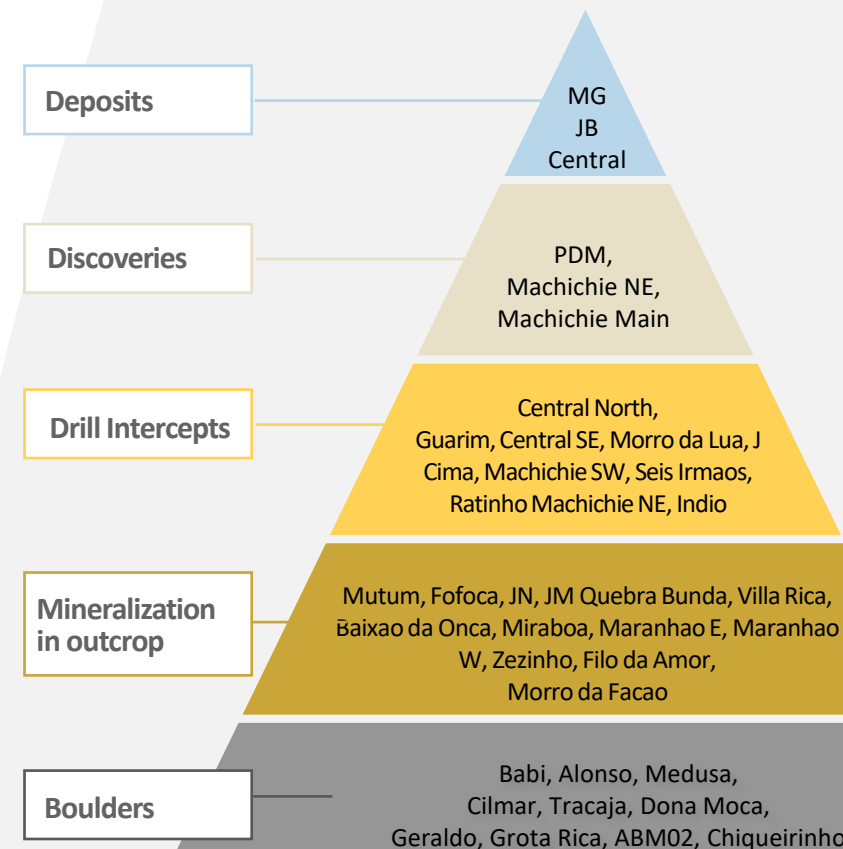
Deposits

MG
JB
Central

Discoveries

PDM,
Machichie NE,
Machichie Main

Drill Intercepts

Central North,
Guarim, Central SE, Morro da Lua, J Cima, Machichie SW, Seis Irmaos, Ratinho Machichie NE, Indio

Mineralization in outcrop

Mutum, Fofoca, JN, JM Quebra Bunda, Villa Rica, Baixao da Onca, Miraboa, Maranhao E, Maranhao W, Zezinho, Filo da Amor, Morro da Facao

Boulders

Babi, Alonso, Medusa,
Cilmar, Tracaja, Dona Moca,
Geraldo, Grota Rica, ABM02, Chiqueirinho